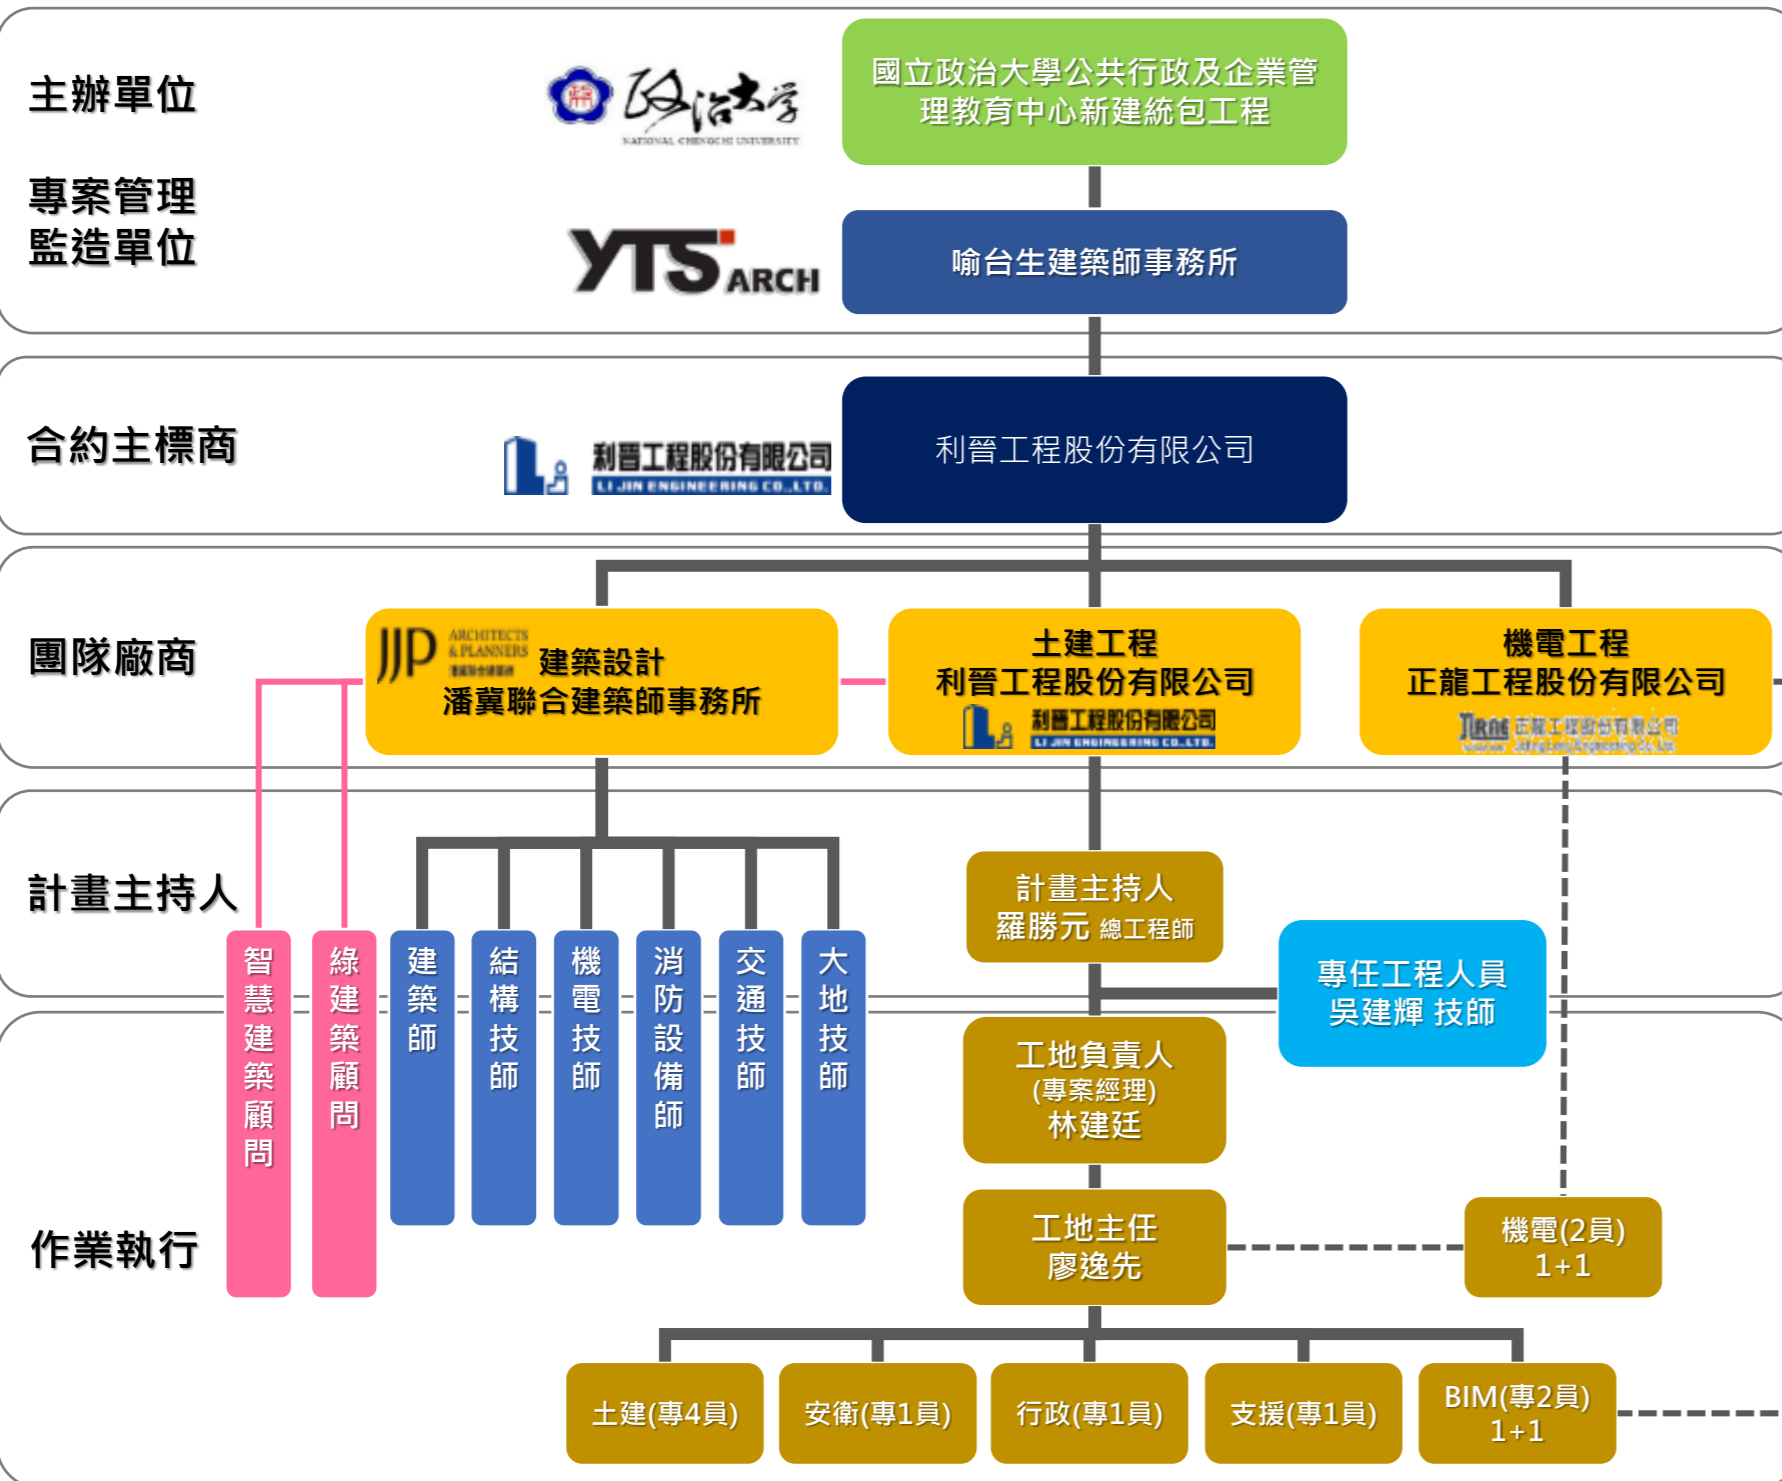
主辦單位

政治大學
NATIONAL CHENGCHI UNIVERSITY

國立政治大學公共行政及企業管理教育中心新建統包工程

專案管理監造單位

YTS ARCH

喻台生建築師事務所

合約主標商

利晉工程股份有限公司
LI JIN ENGINEERING CO.,LTD.

利晉工程股份有限公司

團隊廠商

JJP ARCHITECTS & PLANNERS 建築設計
潘冀聯合建築師事務所

土建工程
利晉工程股份有限公司
利晉工程股份有限公司
LI JIN ENGINEERING CO.,LTD.

機電工程
正能工程股份有限公司
正能工程股份有限公司

計畫主持人

智慧建築顧問

綠建築顧問

建築師

結構技師

機電技師

消防設備師

交通技師

大地技師

計畫主持人
羅勝元 總工程師

專任工程人員
吳建輝 技師

工地負責人
(專案經理)
林建廷

作業執行

工地主任
廖逸先

機電(2員)
1+1

土建(專4員)

安衛(專1員)

行政(專1員)

支援(專1員)

BIM(專2員)
1+1